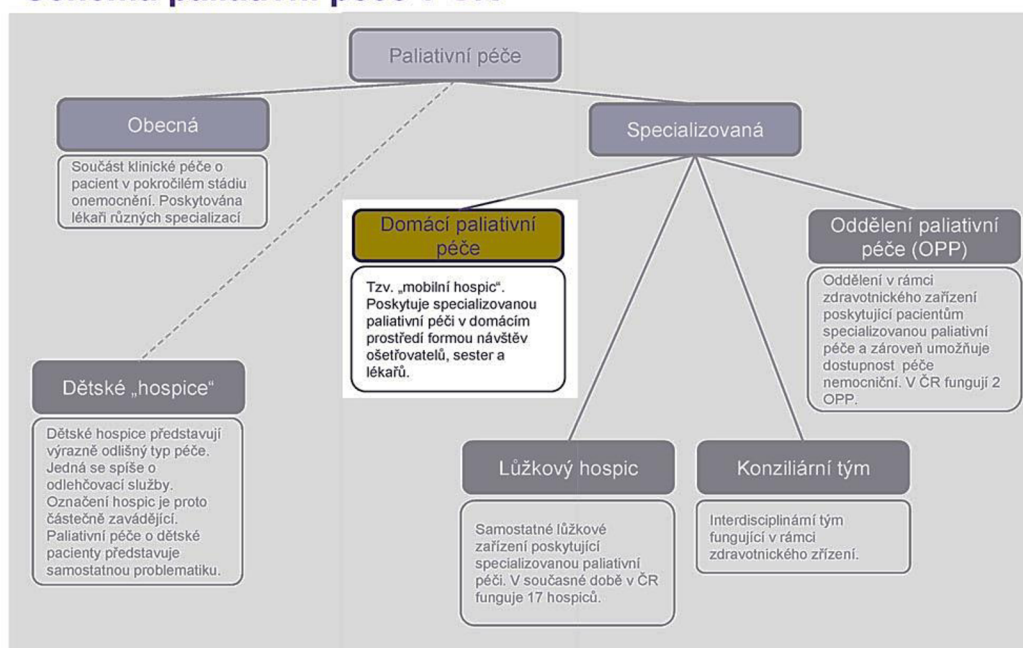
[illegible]

Paliativní péče

Obecná

Součást klinické péče o pacient v pokročilém stádiu onemocnění. Poskytována lékaři různých specializací

Specializovaná

Domácí paliativní péče

Tzv. „mobilní hospic". Poskytuje specializovanou paliativní péči v domácím prostředí formou návštěv ošetřovatelů, sester a lékařů.

Oddělení paliativní péče (OPP)

Oddělení v rámci zdravotnického zařízení poskytující pacientům specializovanou paliativní péče a zároveň umožňuje dostupnost péče nemocniční. V ČR fungují 2 OPP.

Dětské „hospice"

Dětské hospice představují výrazně odlišný typ péče. Jedná se spíše o odlehčovací služby. Označení hospic je proto částečně zavádějící. Paliativní péče o dětské pacienty představuje samostatnou problematiku.

Lůžkový hospic

Samostatné lůžkové zařízení poskytující specializovanou paliativní péči. V současné době v ČR funguje 17 hospiců.

Konziliární tým

Interdisciplinární tým fungující v rámci zdravotnického zřízení.